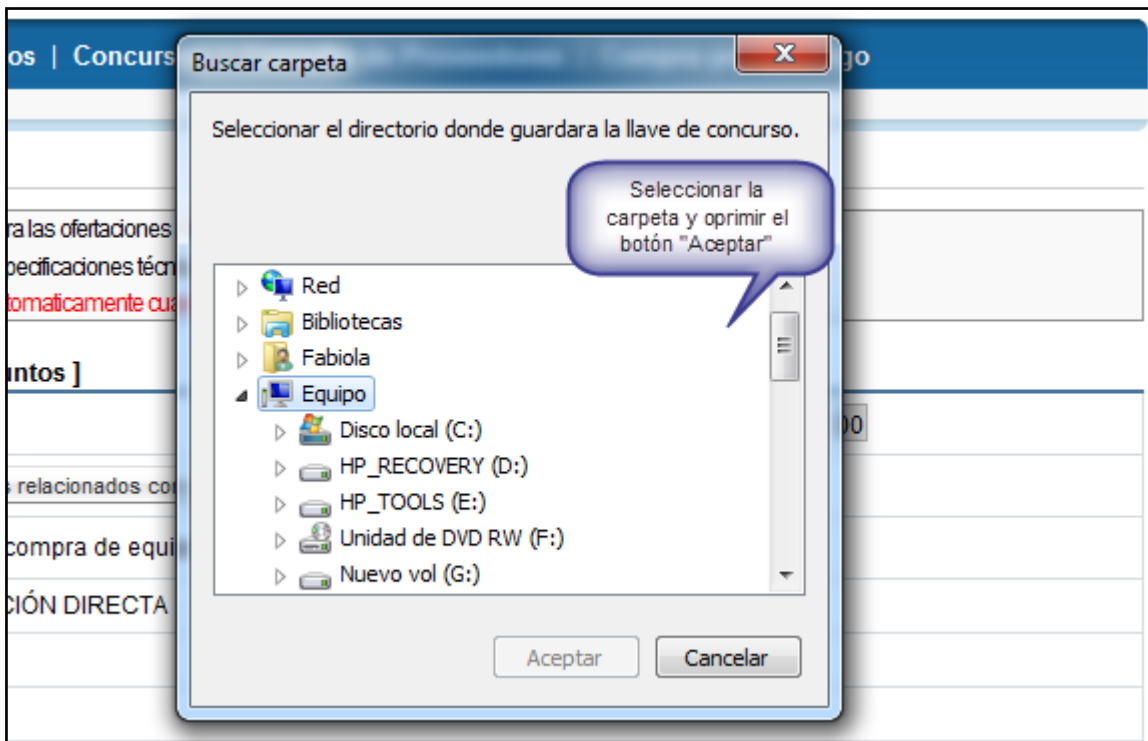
os | Concurs

go

Buscar carpeta

X

Seleccionar el directorio donde guardara la llave de concurso.

Seleccionar la carpeta y oprimir el botón "Aceptar"

ra las ofertaciones
pecificaciones técn
tomaticamente cu

ntos ]

00

s relacionados co

compra de equi

CIÓN DIRECTA

Red
Bibliotecas
Fabiola
Equipo
Disco local (C:)
HP_RECOVERY (D:)
HP_TOOLS (E:)
Unidad de DVD RW (F:)
Nuevo vol (G:)

Aceptar
Cancelar